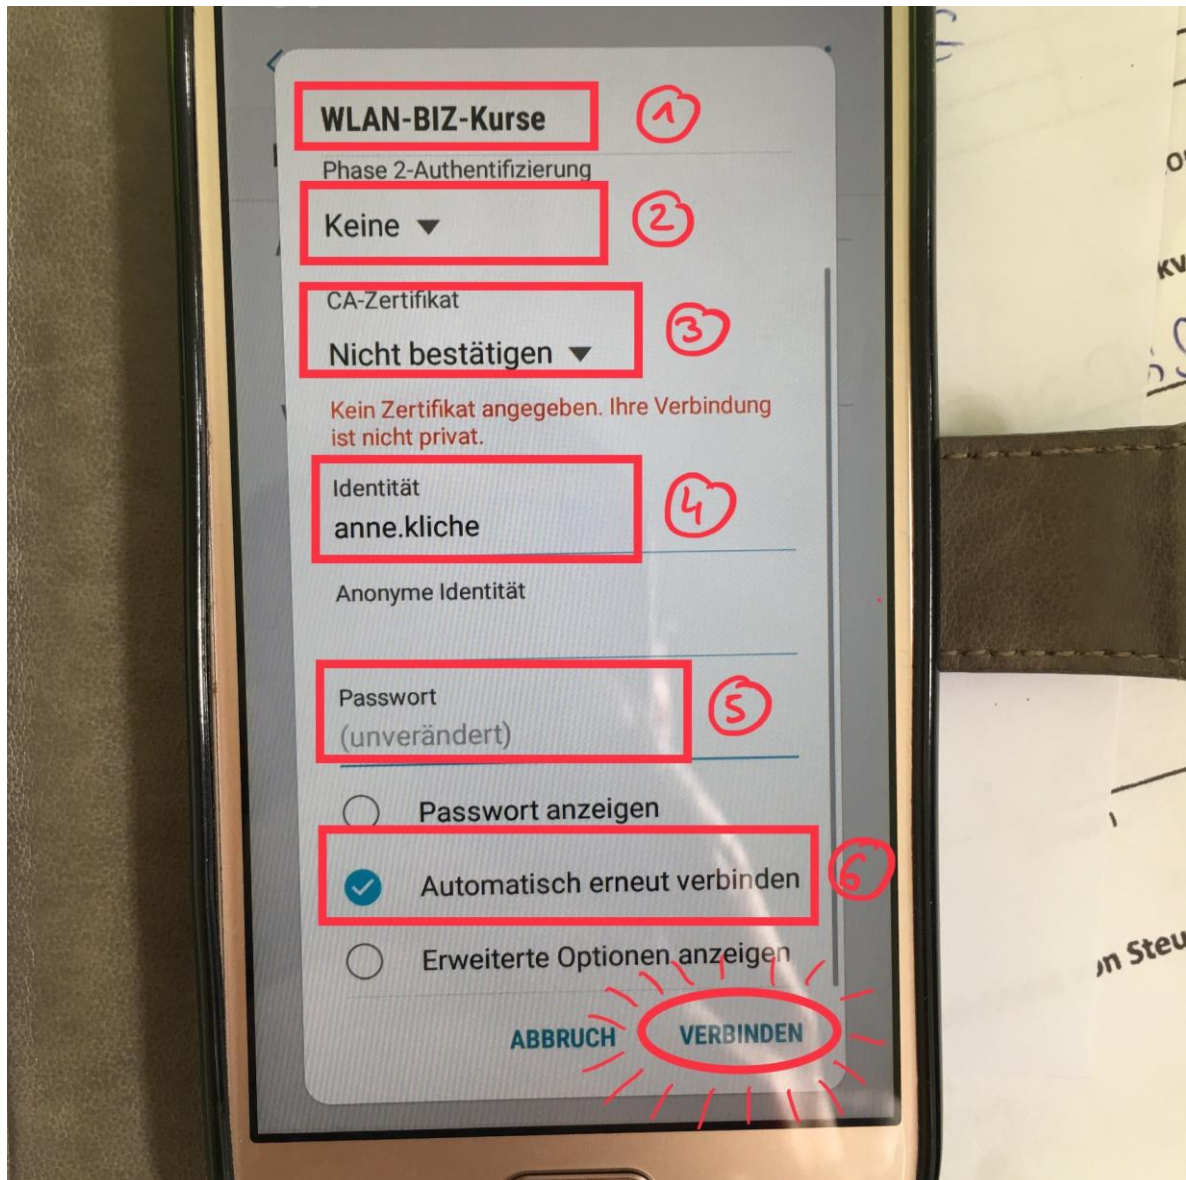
WLAN-BIZ-Kurse ①

Phase 2-Authentifizierung

Keine ▼ ②

CA-Zertifikat

Nicht bestätigen ▼ ③

Kein Zertifikat angegeben. Ihre Verbindung ist nicht privat.

Identität

anne.kliche ④

Anonyme Identität

Passwort

(unverändert) ⑤

Passwort anzeigen

Automatisch erneut verbinden ⑥

Erweiterte Optionen anzeigen

ABBRUCH VERBINDEN

on Steu